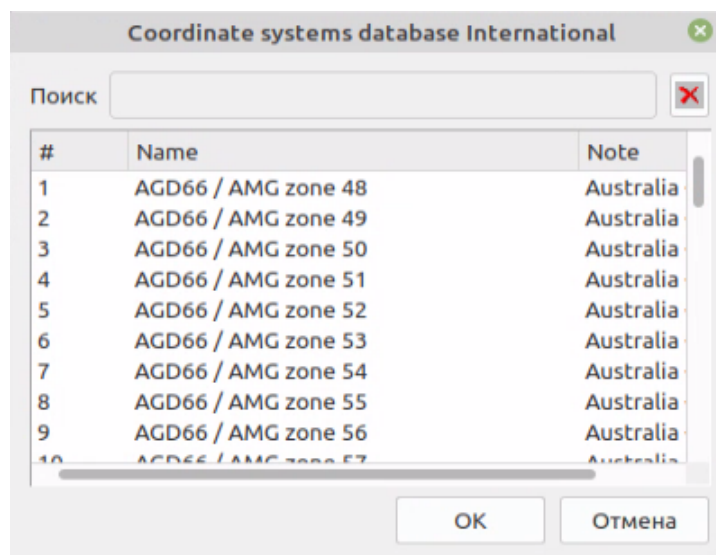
Coordinate systems database International

Поиск

| # | Name | Note |
|---|---|---|
| 1 | AGD66 / AMG zone 48 | Australia |
| 2 | AGD66 / AMG zone 49 | Australia |
| 3 | AGD66 / AMG zone 50 | Australia |
| 4 | AGD66 / AMG zone 51 | Australia |
| 5 | AGD66 / AMG zone 52 | Australia |
| 6 | AGD66 / AMG zone 53 | Australia |
| 7 | AGD66 / AMG zone 54 | Australia |
| 8 | AGD66 / AMG zone 55 | Australia |
| 9 | AGD66 / AMG zone 56 | Australia |
| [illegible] | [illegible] | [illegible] |

OK

Отмена